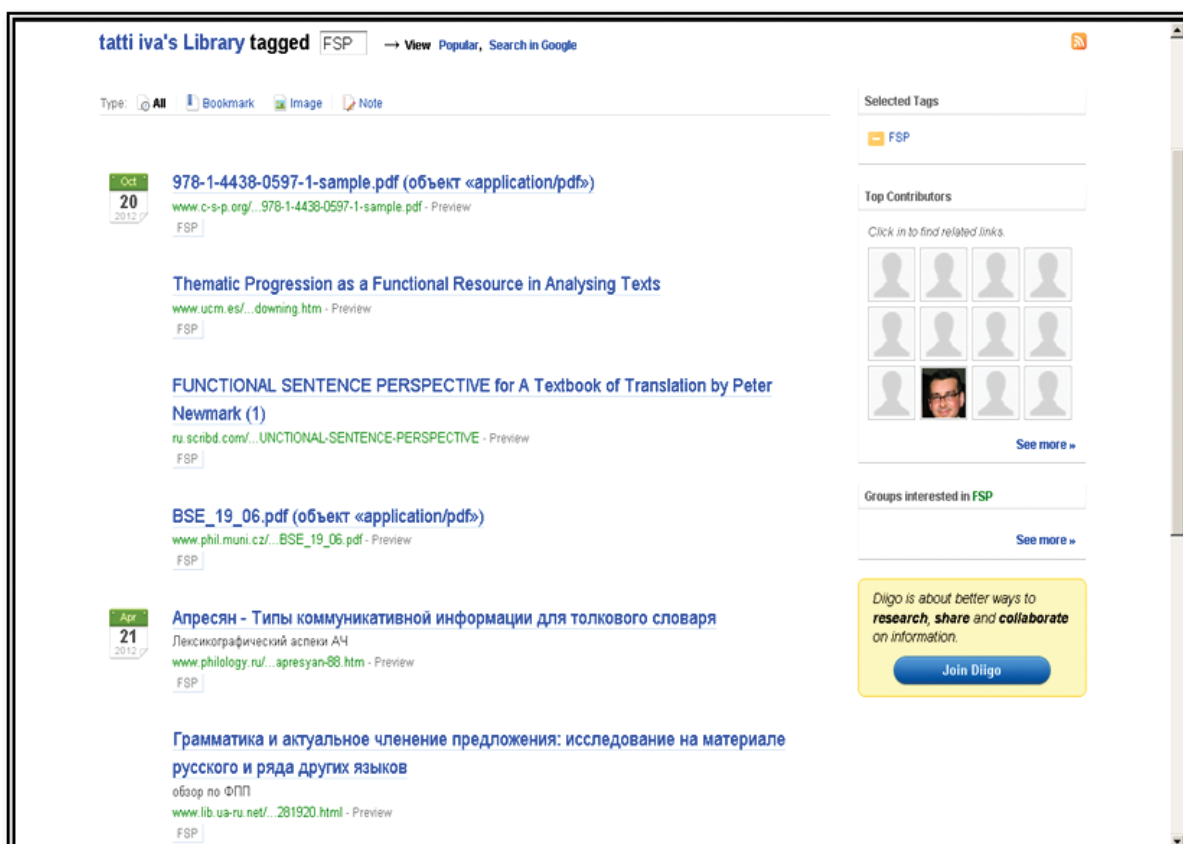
tatti iva's Library tagged FSP → View Popular, Search in Google

Type: All Bookmark Image Note

Oct 20 2012

978-1-4438-0597-1-sample.pdf (объект «application/pdf»)
www.c-s-p.org/...978-1-4438-0597-1-sample.pdf - Preview
FSP

Thematic Progression as a Functional Resource in Analysing Texts
www.ucm.es/...downing.htm - Preview
FSP

FUNCTIONAL SENTENCE PERSPECTIVE for A Textbook of Translation by Peter Newmark (1)
ru.scribd.com/...UNCTIONAL-SENTENCE-PERSPECTIVE - Preview
FSP

BSE_19_06.pdf (объект «application/pdf»)
www.phil.muni.cz/...BSE_19_06.pdf - Preview
FSP

Apr 21 2012

Апресян - Типы коммуникативной информации для толкового словаря
Лексикографический аспеки АЧ
www.philology.ru/...apresyan-88.htm - Preview
FSP

Грамматика и актуальное членение предложения: исследование на материале русского и ряда других языков
обзор по ФПП
www.lib.ua-ru.net/...281920.html - Preview
FSP

Selected Tags

FSP

Top Contributors

Click in to find related links.

See more »

Groups interested in FSP

See more »

Diigo is about better ways to research, share and collaborate on information.

Join Diigo